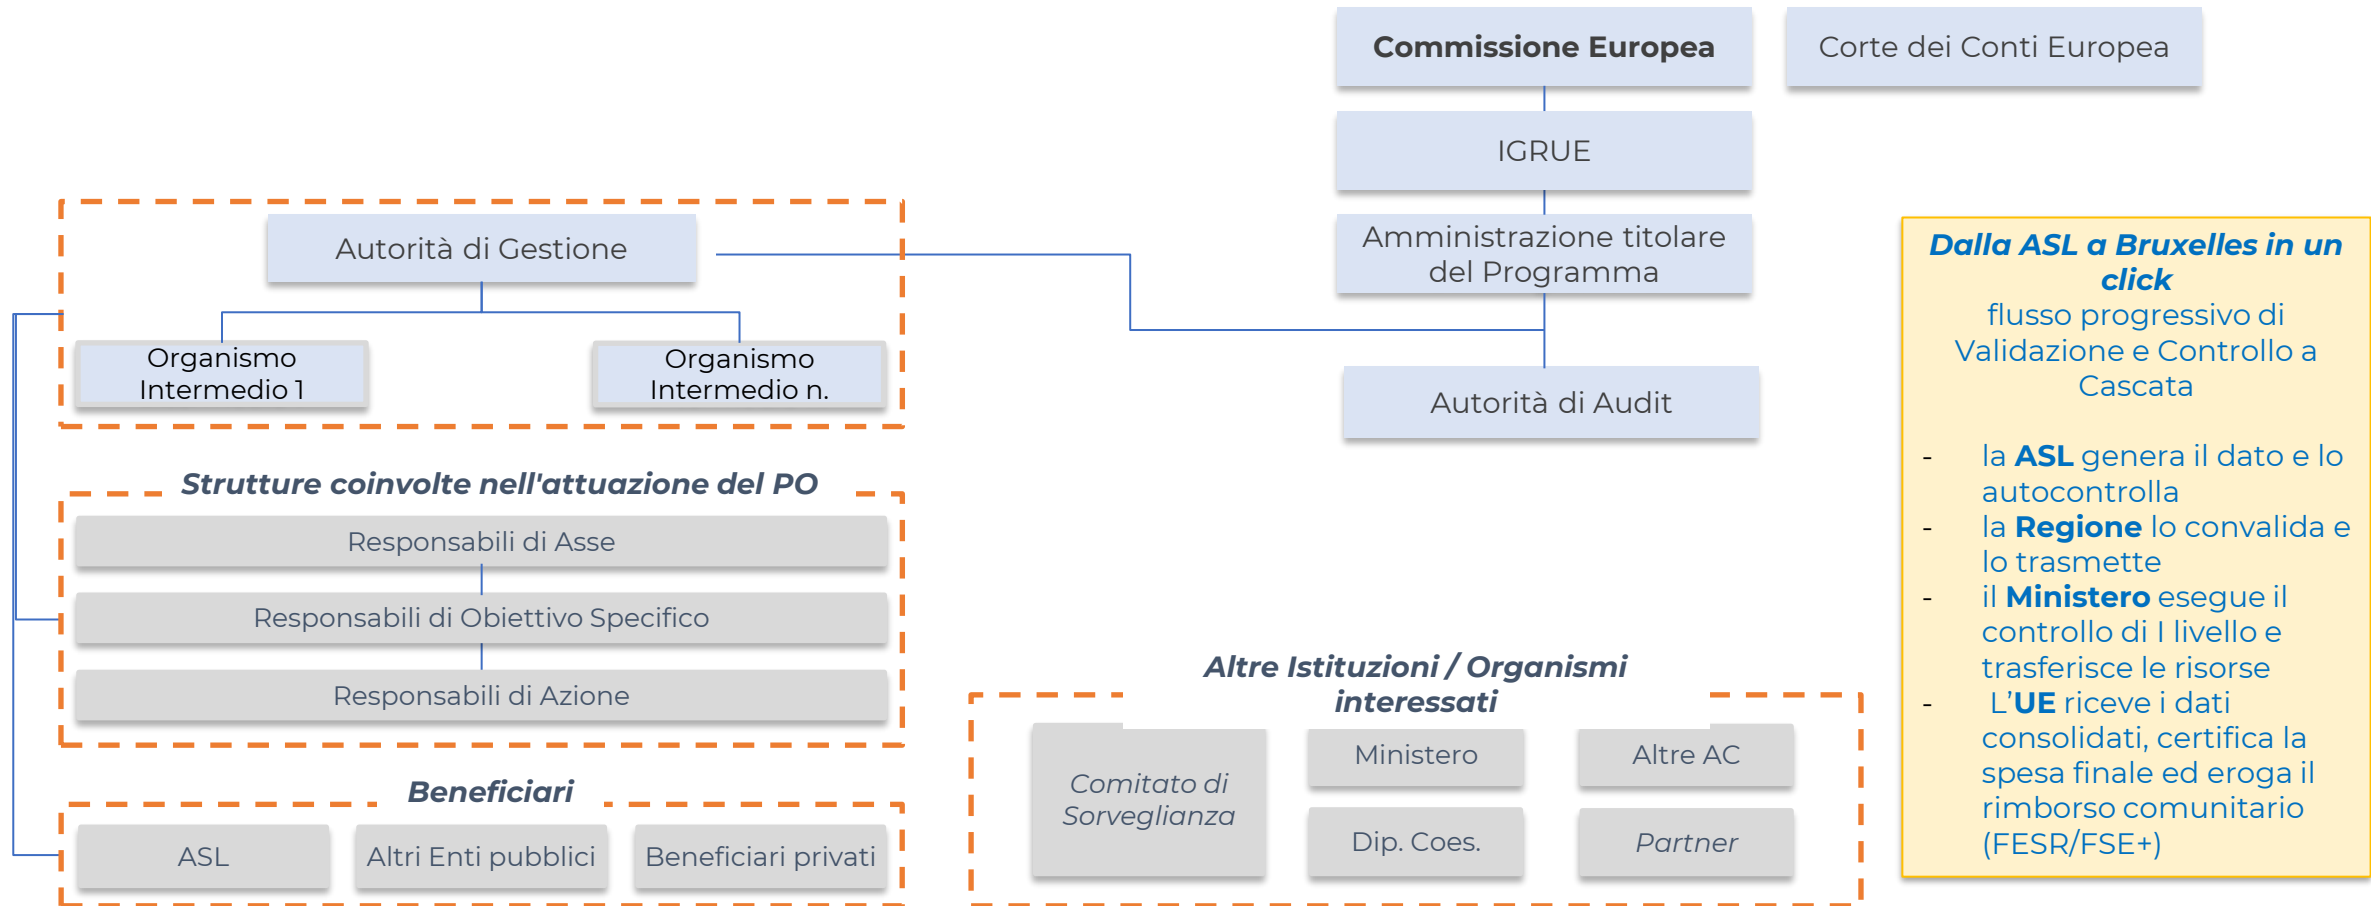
Commissione Europea

Corte dei Conti Europea

IGRUE

Amministrazione titolare del Programma

Autorità di Audit

Autorità di Gestione

Organismo Intermedio 1

Organismo Intermedio n.

Strutture coinvolte nell'attuazione del PO

Responsabili di Asse

Responsabili di Obiettivo Specifico

Responsabili di Azione

Beneficiari

ASL

Altri Enti pubblici

Beneficiari privati

Altre Istituzioni / Organismi interessati

Comitato di Sorveglianza

Ministero

Altre AC

Dip. Coes.

Partner

Dalla ASL a Bruxelles in un click
flusso progressivo di Validazione e Controllo a Cascata

- la ASL genera il dato e lo autocontrolla
- la Regione lo convalida e lo trasmette
- il Ministero esegue il controllo di I livello e trasferisce le risorse
- L'UE riceve i dati consolidati, certifica la spesa finale ed eroga il rimborso comunitario (FESR/FSE+)